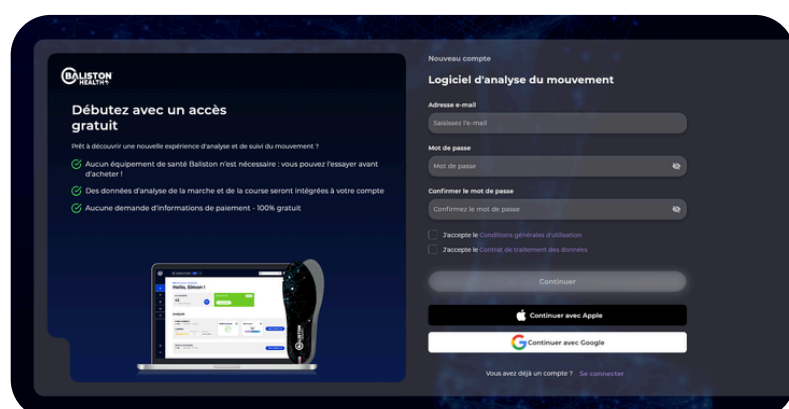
BALISTON HEALTH

Débutez avec un accès gratuit

Prêt à découvrir une nouvelle expérience d'analyse et de suivi du mouvement ?

Aucun équipement de santé Baliston n'est nécessaire : vous pouvez l'essayer avant d'acheter !

Des données d'analyse de la marche et de la course seront intégrées à votre compte

Aucune demande d'informations de paiement - 100% gratuit

Hello, Simon !

Analysis

Nouveau compte

Logiciel d'analyse du mouvement

Adresse e-mail

Saisissez l'e-mail

Mot de passe

Mot de passe

Confirmer le mot de passe

Confirmez le mot de passe

J'accepte le Conditions générales d'utilisation

J'accepte le Contrat de traitement des données

Continuer

Continuer avec Apple

Continuer avec Google

Vous avez déjà un compte ? Se connecter